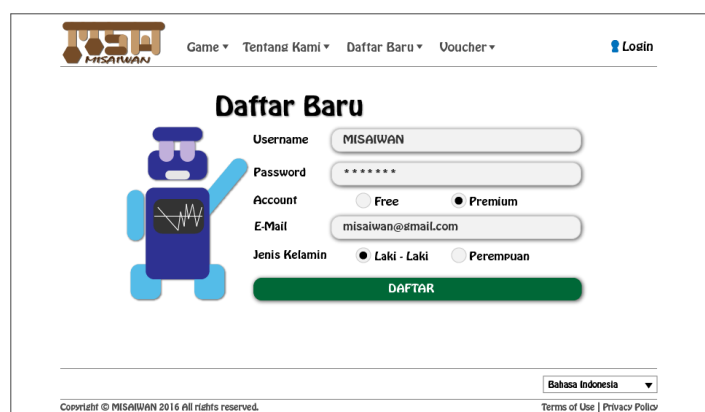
MISAIWAN

Game ▾ Tentang Kami ▾ Daftar Baru ▾ Voucher ▾

Login

Daftar Baru

Username MISAIWAN

Password *******

Account Free Premium

E-Mail misaiwan@gmail.com

Jenis Kelamin Laki - Laki Perempuan

DAFTAR

Bahasa Indonesia ▾

Copyright © MISAIWAN 2016 All rights reserved.

Terms of Use | Privacy Policy